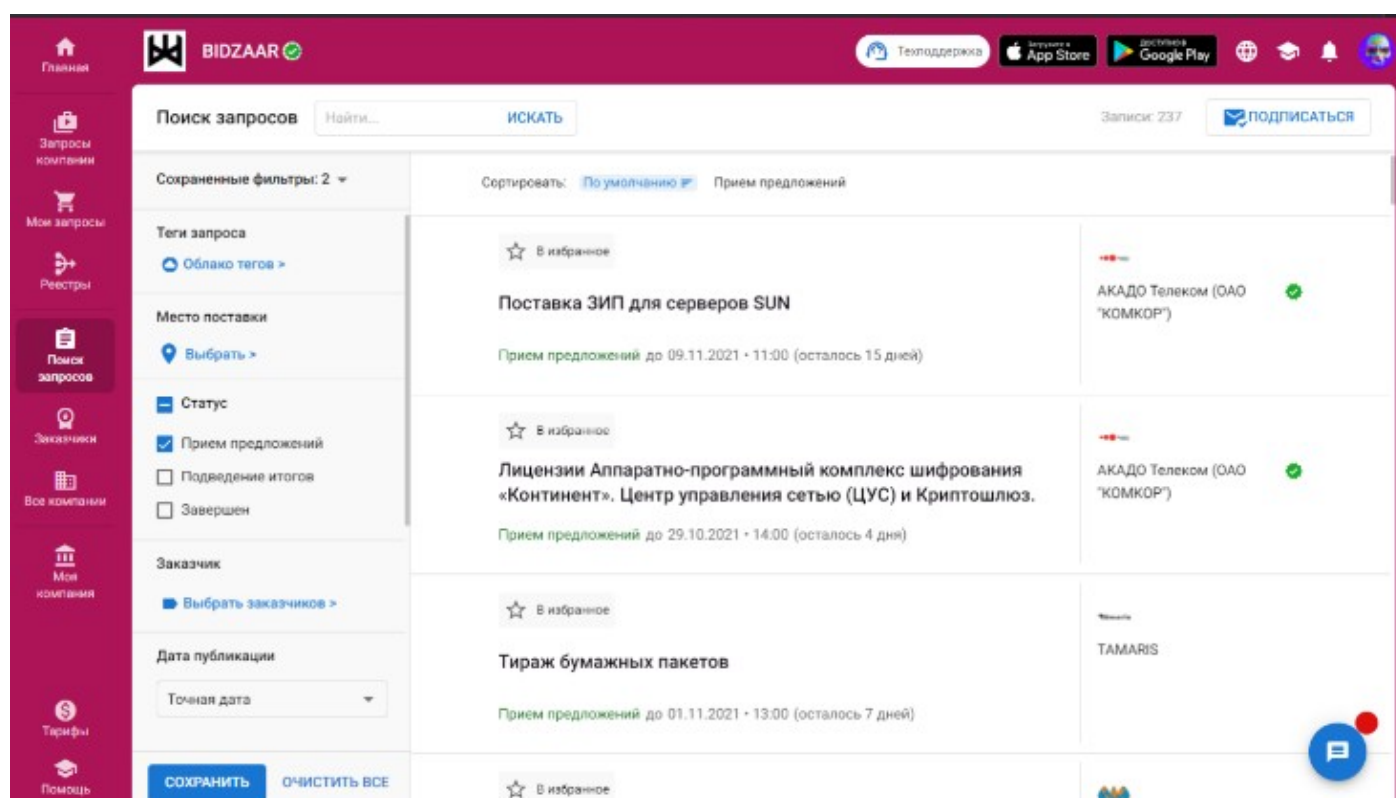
Главная

Запросы компании

Мои запросы

Реестры

Поиск запросов

Заказчики

Все компании

Моя компания

Тарифы

Помощь

BIDZAAR

Техподдержка

Загрузите в App Store

Доступно в Google Play

Поиск запросов

Найти...

ИСКАТЬ

Записи: 237

ПОДПИСАТЬСЯ

Сохраненные фильтры: 2

Сортировать: По умолчанию

Прием предложений

Теги запроса

Облако тегов >

Место поставки

Выбрать >

Статус

Прием предложений

Подведение итогов

Завершен

Заказчик

Выбрать заказчиков >

Дата публикации

Точная дата

СОХРАНИТЬ

ОЧИСТИТЬ ВСЕ

В избранное

Поставка ЗИП для серверов SUN

Прием предложений до 09.11.2021 • 11:00 (осталось 15 дней)

АКАДО Телеком (ОАО "КОМКОР")

В избранное

Лицензии Аппаратно-программный комплекс шифрования «Континент». Центр управления сетью (ЦУС) и Криптошлюз.

Прием предложений до 29.10.2021 • 14:00 (осталось 4 дня)

АКАДО Телеком (ОАО "КОМКОР")

В избранное

Тираж бумажных пакетов

Прием предложений до 01.11.2021 • 13:00 (осталось 7 дней)

TAMARIS

В избранное